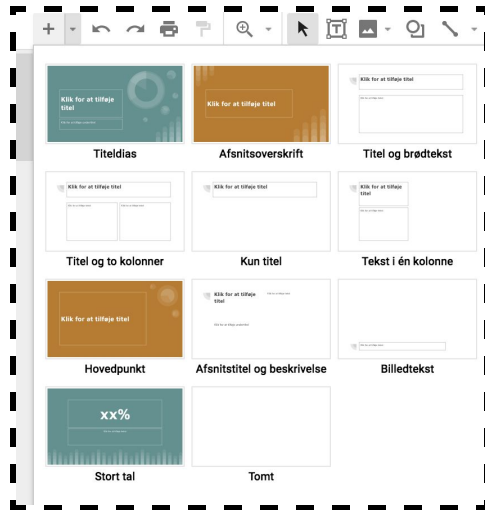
Klik for at tilføje titel

Titeldias

Klik for at tilføje titel

Afsnitsoverskrift

Klik for at tilføje titel

Titel og brødtekst

Klik for at tilføje titel

Titel og to kolonner

Klik for at tilføje titel

Kun titel

Klik for at tilføje titel

Tekst i én kolonne

Klik for at tilføje titel

Hovedpunkt

Klik for at tilføje titel

Afsnitstitel og beskrivelse

Billedtekst

xx%

Stort tal

Tomt